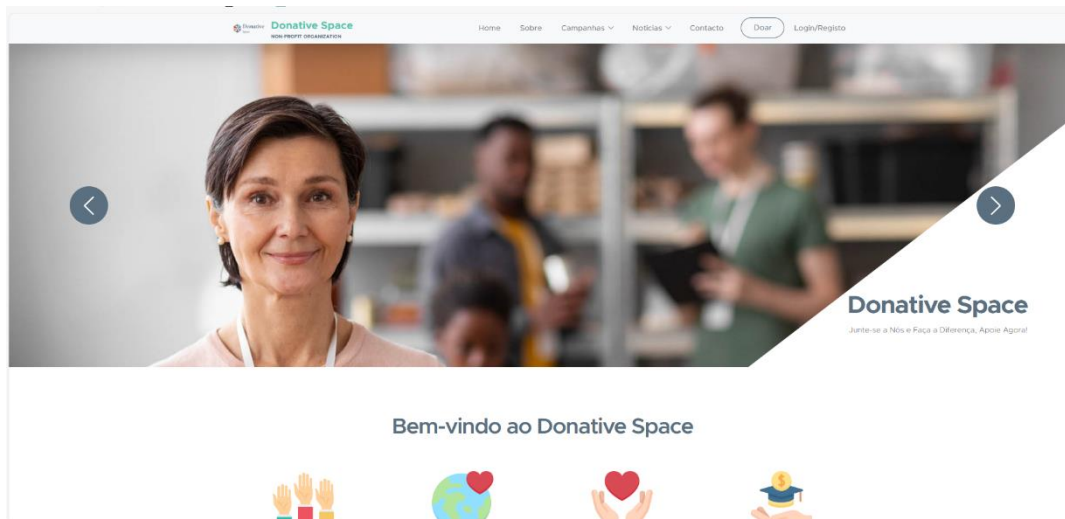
Donative Space
Donative Space
NON PROFIT ORGANIZATION

Home Sobre Campanhas Notícias Contacto Doar Login/Registo

Donative Space
Junte-se a Nós e Faça a Diferença, Apoie Agora!

Bem-vindo ao Donative Space